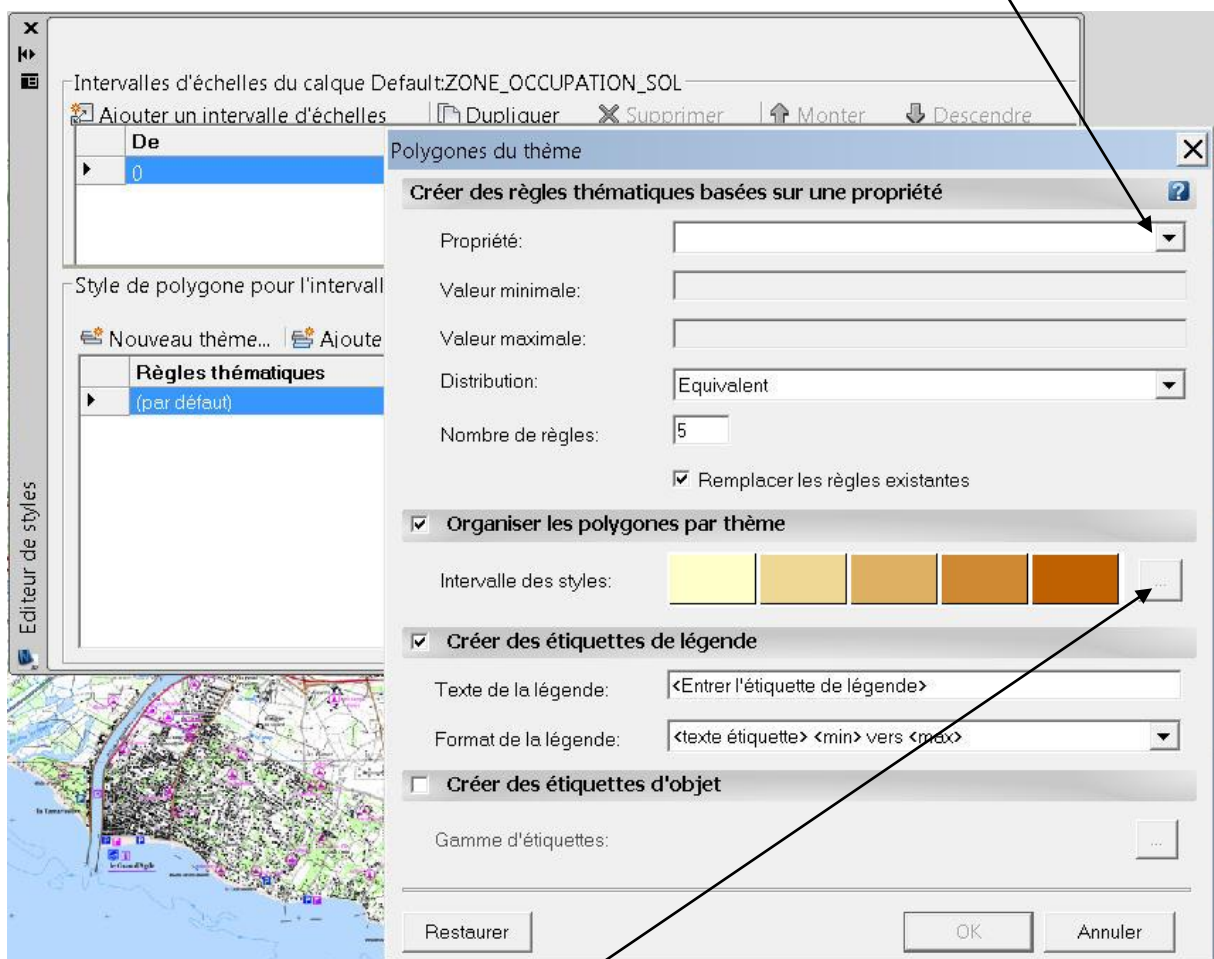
Intervalles d'échelles du calque Default:ZONE_OCCUPATION_SOL

Ajouter un intervalle d'échelles | Dupliquer | Supprimer | Monter | Descendre

| De |
|---|
| 0 |

Style de polygone pour l'intervall

Nouveau thème... | Ajoute

| Règles thématiques |
|---|
| (par défaut) |

Editeur de styles

Polygones du thème

Créer des règles thématiques basées sur une propriété

Propriété:

Valeur minimale:

Valeur maximale:

Distribution: Equivalent

Nombre de règles: 5

Remplacer les règles existantes

Organiser les polygones par thème

Intervalle des styles: ...

Créer des étiquettes de légende

Texte de la légende: <Entrer l'étiquette de légende>

Format de la légende: <texte étiquette> <min> vers <max>

Créer des étiquettes d'objet

Gamme d'étiquettes: ...

Restaurer

OK

Annuler